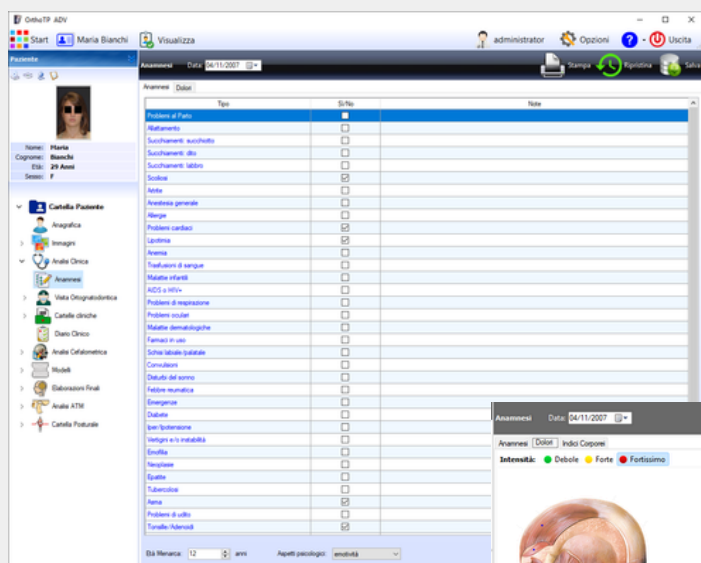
OrthoTP ADV

Start   Maria Bianchi   Visualizza   administrator   Opzioni   Uscita

Paziente

Nome: Maria
Cognome: Bianchi
Età: 29 Anni
Sesso: F

Cartella Paziente
Anagrafica
Immagini
Analisi Clinica
Anamnesi
Visita Ortognatodontica
Cartelle cliniche
Diario Clinico
Analisi Cefalometrica
Modelli
Elaborazioni Finali
Analisi ATM
Cartella Posturale

Anamnesi   Data: 04/11/2007   Stampa   Ripristina   Salva

Anamnesi   Dolori

| Tipo | Si/No | Note |
|---|---|---|
| Problemi al Parto | ☐ | |
| Allattamento | ☐ | |
| Succhiamenti: succhiotto | ☐ | |
| Succhiamenti: dito | ☐ | |
| Succhiamenti: labbro | ☐ | |
| Scoliosi | ☑ | |
| Artrite | ☐ | |
| Anestesia generale | ☐ | |
| Allergie | ☐ | |
| Problemi cardiaci | ☑ | |
| Lipotimia | ☑ | |
| Anemia | ☐ | |
| Trasfusioni di sangue | ☐ | |
| Malattie infantili | ☐ | |
| AIDS o HIV+ | ☐ | |
| Problemi di respirazione | ☐ | |
| Problemi oculari | ☐ | |
| Malattie dermatologiche | ☐ | |
| Farmaci in uso | ☐ | |
| Schisi labiale/palatale | ☐ | |
| Convulsioni | ☐ | |
| Disturbi del sonno | ☐ | |
| Febbre reumatica | ☐ | |
| Emergenze | ☐ | |
| Diabete | ☐ | |
| Iper/Ipotensione | ☐ | |
| Vertigini e/o instabilità | ☐ | |
| Emofilia | ☐ | |
| Neoplasie | ☐ | |
| Epatite | ☐ | |
| Tubercolosi | ☐ | |
| Asma | ☑ | |
| Problemi di udito | ☐ | |
| Tonsille/Adenoidi | ☑ | |

Età Menarca: 12 anni   Aspetti psicologici: emotività

Anamnesi   Data: 04/11/2007
Anamnesi   Dolori   Indici Corporei
Intensità: Debole   Forte   Fortissimo